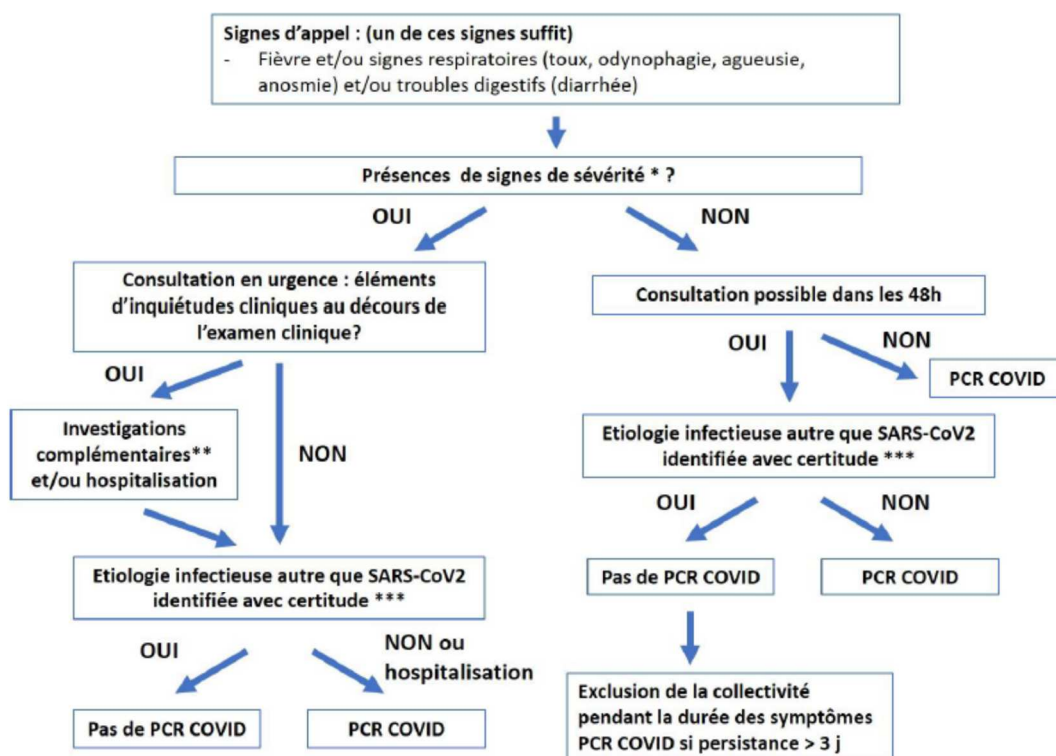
Signes d'appel : (un de ces signes suffit)
- Fièvre et/ou signes respiratoires (toux, odynophagie, agueusie, anosmie) et/ou troubles digestifs (diarrhée)

Présences de signes de sévérité * ?

OUI

NON

Consultation en urgence : éléments d'inquiétudes cliniques au décours de l'examen clinique?

OUI

Investigations complémentaires** et/ou hospitalisation

NON

Etiologie infectieuse autre que SARS-CoV2 identifiée avec certitude ***

OUI

NON ou hospitalisation

Pas de PCR COVID

PCR COVID

Consultation possible dans les 48h

OUI

NON

PCR COVID

Etiologie infectieuse autre que SARS-CoV2 identifiée avec certitude ***

OUI

NON

Pas de PCR COVID

PCR COVID

Exclusion de la collectivité pendant la durée des symptômes PCR COVID si persistance > 3 j